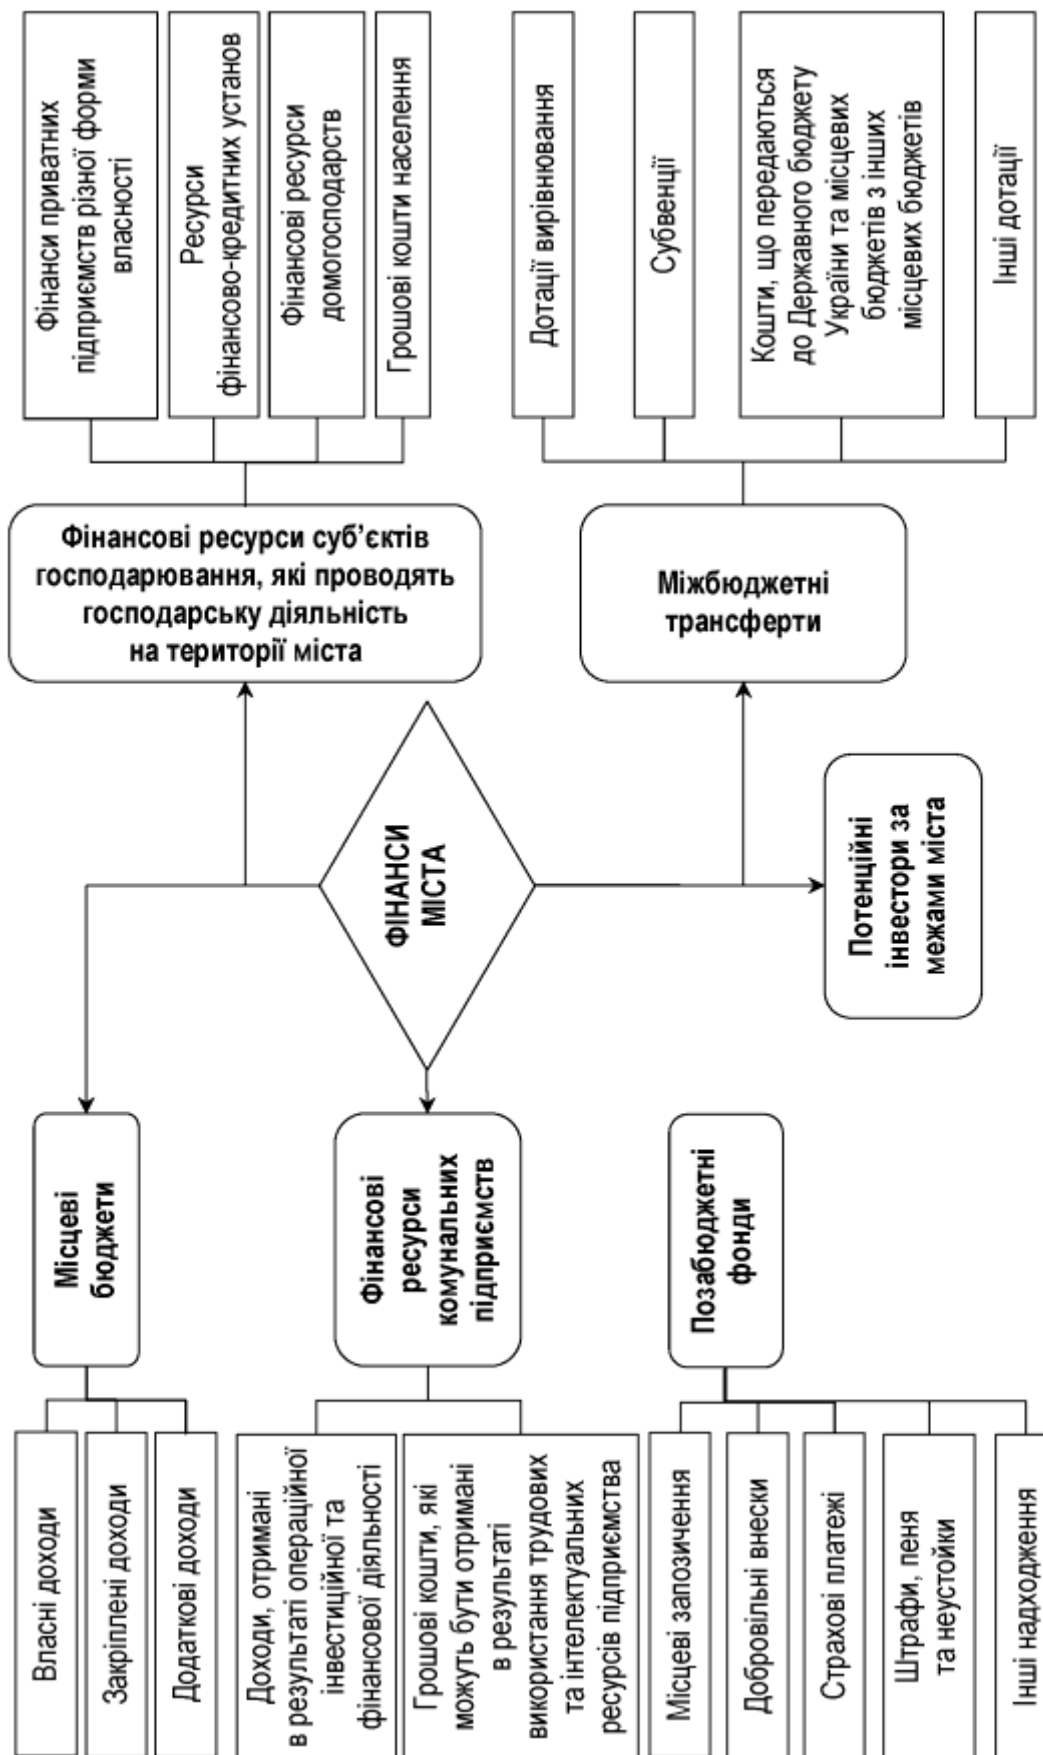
Фінанси приватних підприємств різної форми власності

Ресурси фінансово-кредитних установ

Фінансові ресурси домогосподарств

Грошові кошти населення

Дотації вирівнювання

Субвенції

Кошти, що передаються до Державного бюджету України та місцевих бюджетів з інших місцевих бюджетів

Інші дотації

Фінансові ресурси суб'єктів господарювання, які проводять господарську діяльність на території міста

Міжбюджетні трансферти

ФІНАНСИ МІСТА

Потенційні інвестори за межами міста

Місцеві бюджети

Фінансові ресурси комунальних підприємств

Позабюджетні фонди

Власні доходи

Закріплені доходи

Додаткові доходи

Доходи, отримані в результаті операційної інвестиційної та фінансової діяльності

Грошові кошти, які можуть бути отримані в результаті використання трудових та інтелектуальних ресурсів підприємства

Місцеві запозичення

Добровільні внески

Страхові платежі

Штрафи, пеня та неустойки

Інші надходження